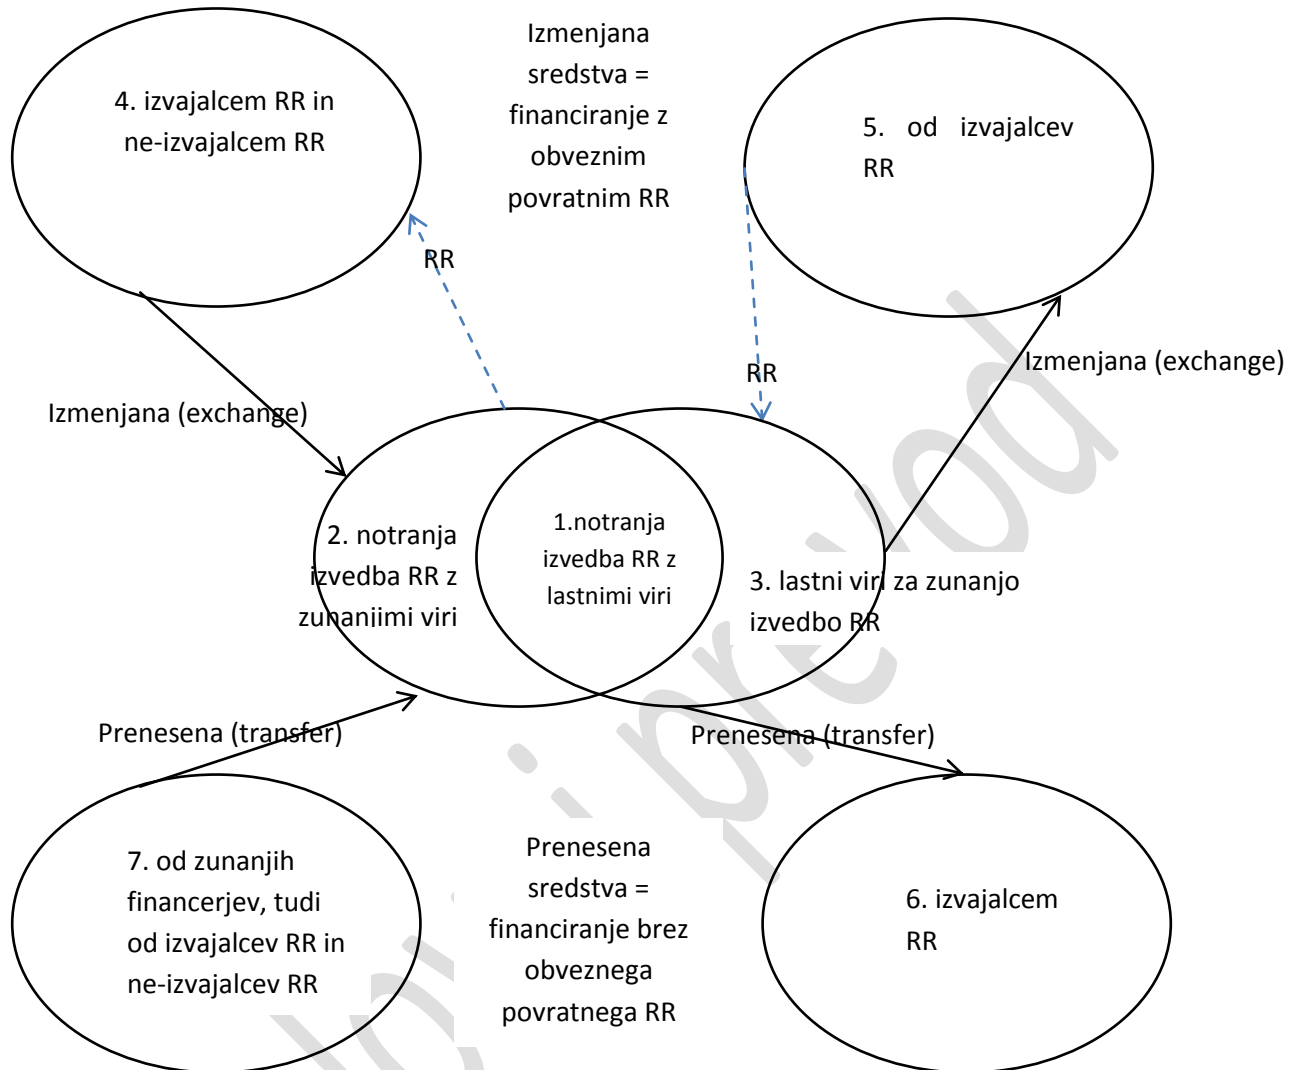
Izmenjana sredstva = financiranje z obveznim povratnim RR

4. izvajalcem RR in ne-izvajalcem RR

5. od izvajalcev RR

RR

RR

Izmenjana (exchange)

Izmenjana (exchange)

2. notranja izvedba RR z zunanjimi viri

1.notranja izvedba RR z lastnimi viri

3. lastni viri za zunanjo izvedbo RR

Prenesena (transfer)

Prenesena (transfer)

7. od zunanjih financerjev, tudi od izvajalcev RR in ne-izvajalcev RR

Prenesena sredstva = financiranje brez obveznega povratnega RR

6. izvajalcem RR